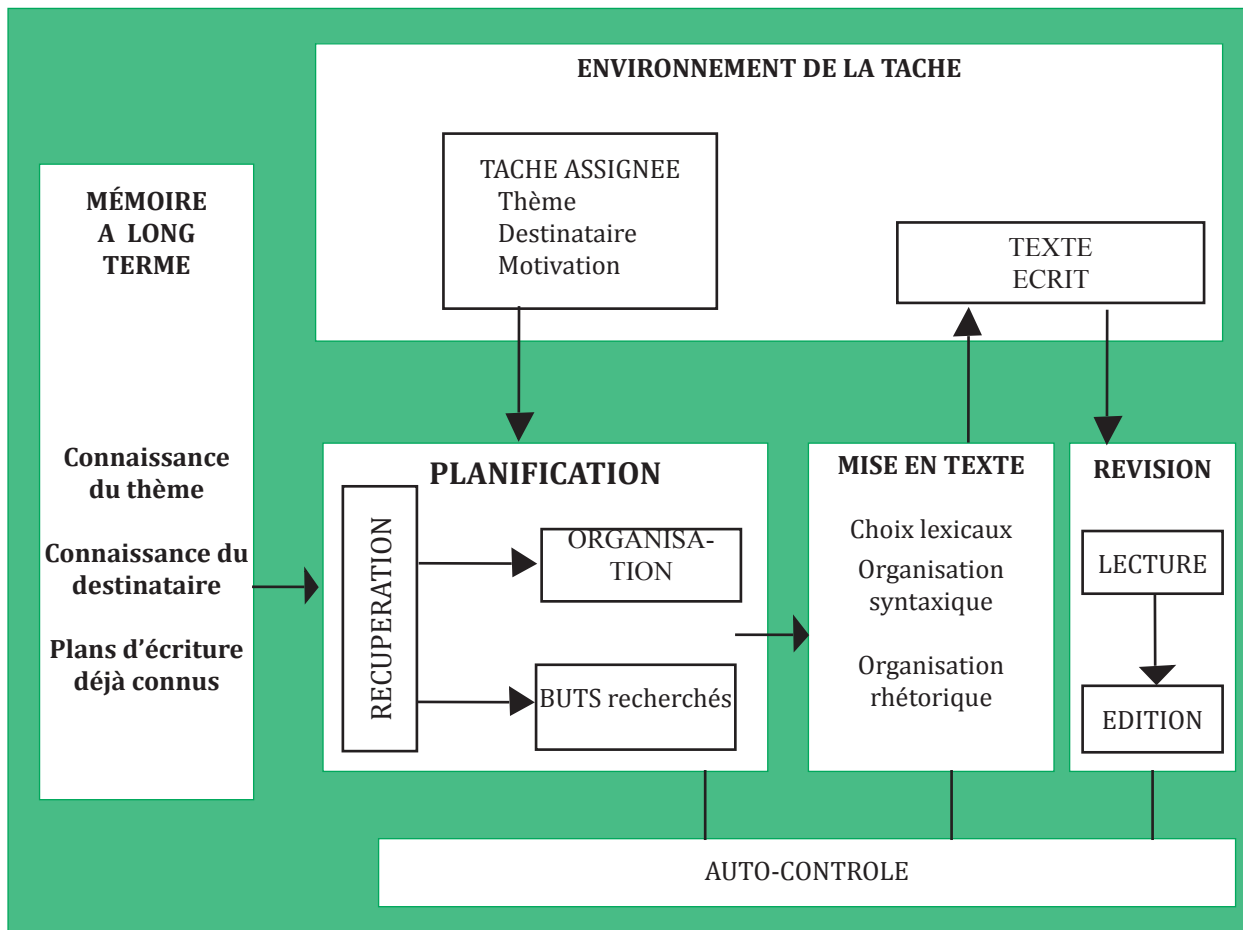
ENVIRONNEMENT DE LA TACHE

TACHE ASSIGNEE
Thème
Destinataire
Motivation

TEXTE ECRIT

MÉMOIRE A LONG TERME

Connaissance du thème

Connaissance du destinataire

Plans d'écriture déjà connus

PLANIFICATION

RECUPERATION

ORGANISATION

BUTS recherchés

MISE EN TEXTE

Choix lexicaux

Organisation syntaxique

Organisation rhétorique

REVISION

LECTURE

EDITION

AUTO-CONTROLE